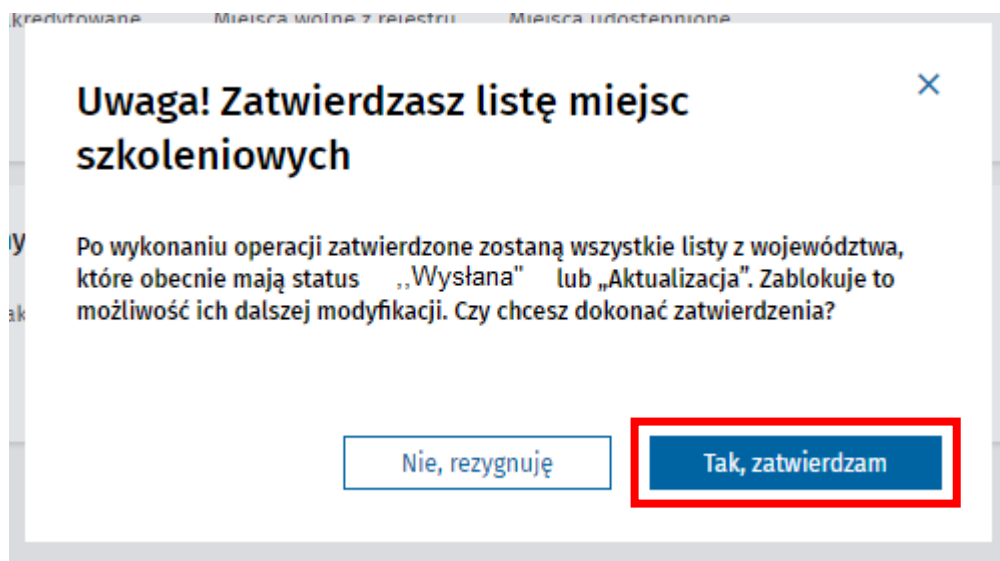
kredytowane Miejsca wolne z rejestru Miejsca udostępnione

Uwaga! Zatwierdzasz listę miejsc szkoleniowych

×

Po wykonaniu operacji zatwierdzone zostaną wszystkie listy z województwa, które obecnie mają status ,,Wysłana" lub „Aktualizacja". Zablokuje to możliwość ich dalszej modyfikacji. Czy chcesz dokonać zatwierdzenia?

Nie, rezygnuję

Tak, zatwierdzam